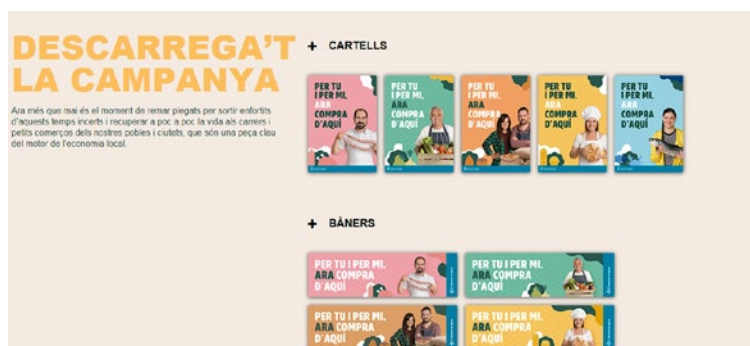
DESCARREGA'T LA CAMPANYA

Ara més que mai és el moment de remar plegats per sortir enfortits d'aquests temps incerts i recuperar a poc a poc la vida als carrers i petits comerços dels nostres pobles i ciutats, que són una peça clau del motor de l'economia local.

+ CARTELLS

PER TU I PER MI, ARA COMPRA D'AQUÍ

PER TU I PER MI, ARA COMPRA D'AQUÍ

PER TU I PER MI, ARA COMPRA D'AQUÍ

PER TU I PER MI, ARA COMPRA D'AQUÍ

PER TU I PER MI, ARA COMPRA D'AQUÍ

+ BÀNERS

PER TU I PER MI, ARA COMPRA D'AQUÍ

PER TU I PER MI, ARA COMPRA D'AQUÍ

PER TU I PER MI, ARA COMPRA D'AQUÍ

PER TU I PER MI, ARA COMPRA D'AQUÍ